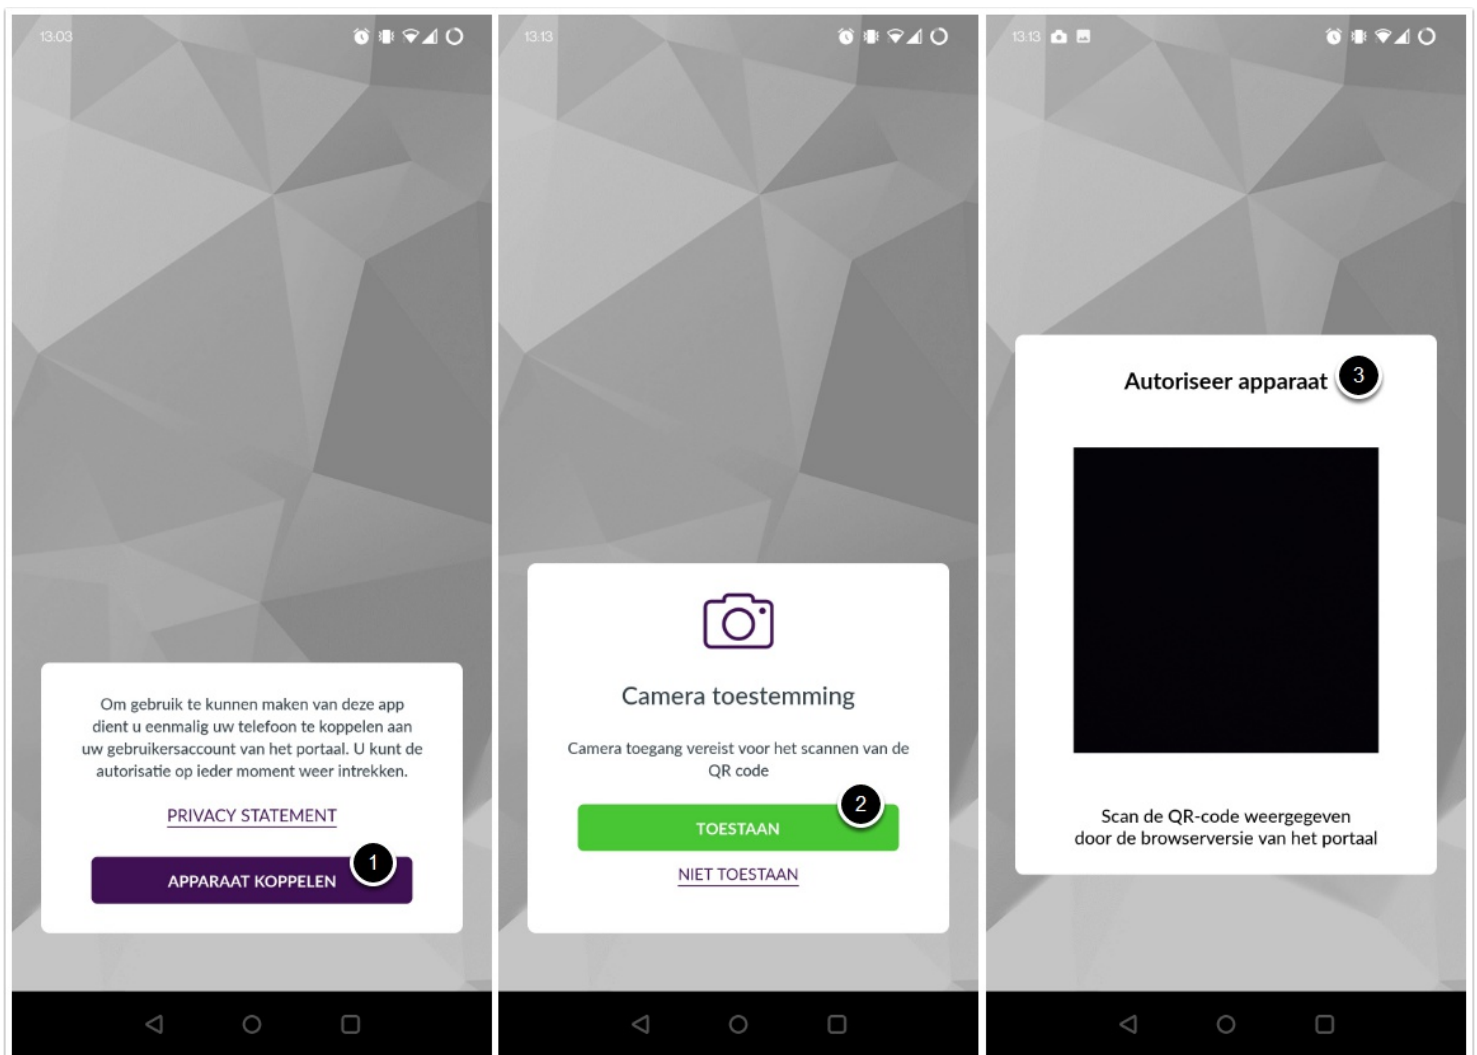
13:03

Om gebruik te kunnen maken van deze app dient u eenmalig uw telefoon te koppelen aan uw gebruikersaccount van het portaal. U kunt de autorisatie op ieder moment weer intrekken.

PRIVACY STATEMENT

APPARAAT KOPPELEN

1

13:13

Camera toestemming

Camera toegang vereist voor het scannen van de QR code

TOESTAAN

2

NIET TOESTAAN

13:13

Autoriseer apparaat

3

Scan de QR-code weergegeven door de browserversie van het portaal